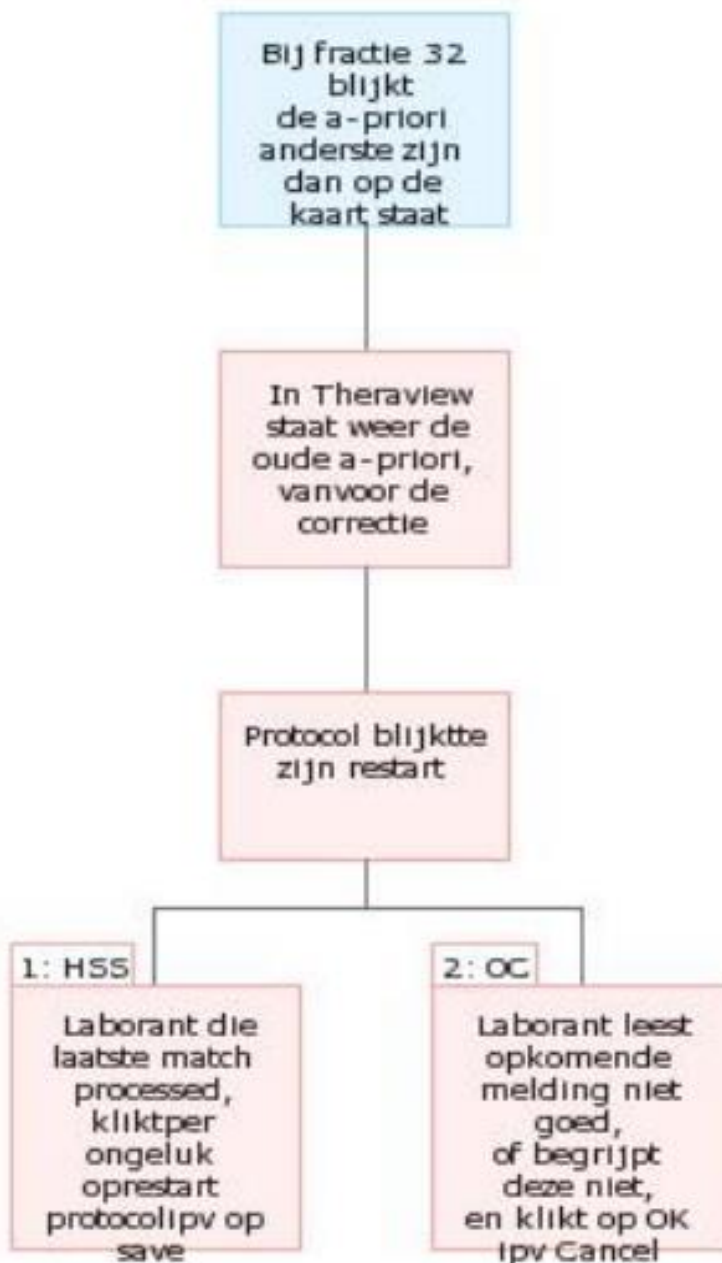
Bij fractie 32 blijkt de a-priori anderste zijn dan op de kaart staat

In Theraview staat weer de oude a-priori, vanvoor de correctie

Protocol blijktte zijn restart

1: HSS

Laborant die laatste match processed, kliktper ongeluk oprestart protocolipv op save

2: OC

Laborant leest opkomende melding niet goed, of begrijpt deze niet, en klikt op OK ipv Cancel